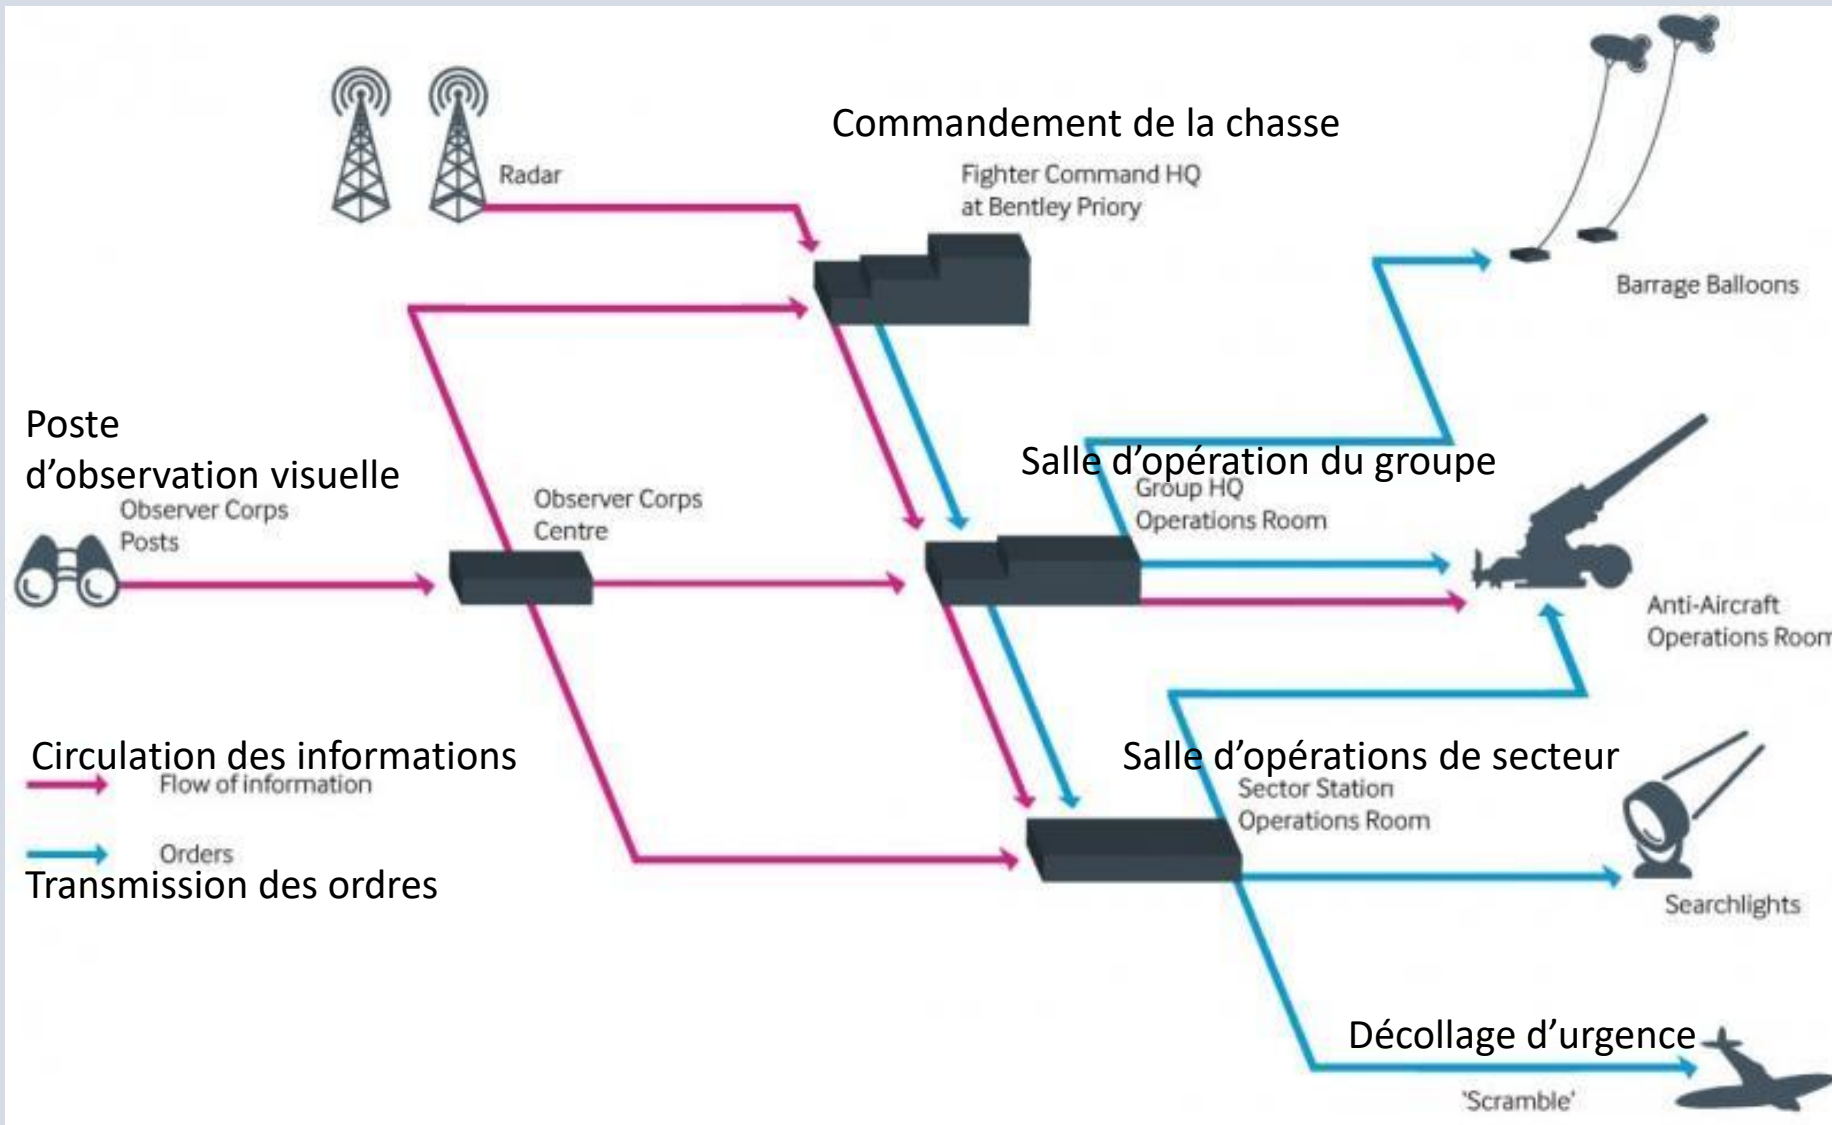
Commandement de la chasse

Radar

Fighter Command HQ at Bentley Priory

Barrage Balloons

Poste d'observation visuelle

Observer Corps Posts

Observer Corps Centre

Salle d'opération du groupe

Group HQ Operations Room

Anti-Aircraft Operations Room

Circulation des informations

Flow of information

Orders

Transmission des ordres

Salle d'opérations de secteur

Sector Station Operations Room

Searchlights

Décollage d'urgence

'Scramble'